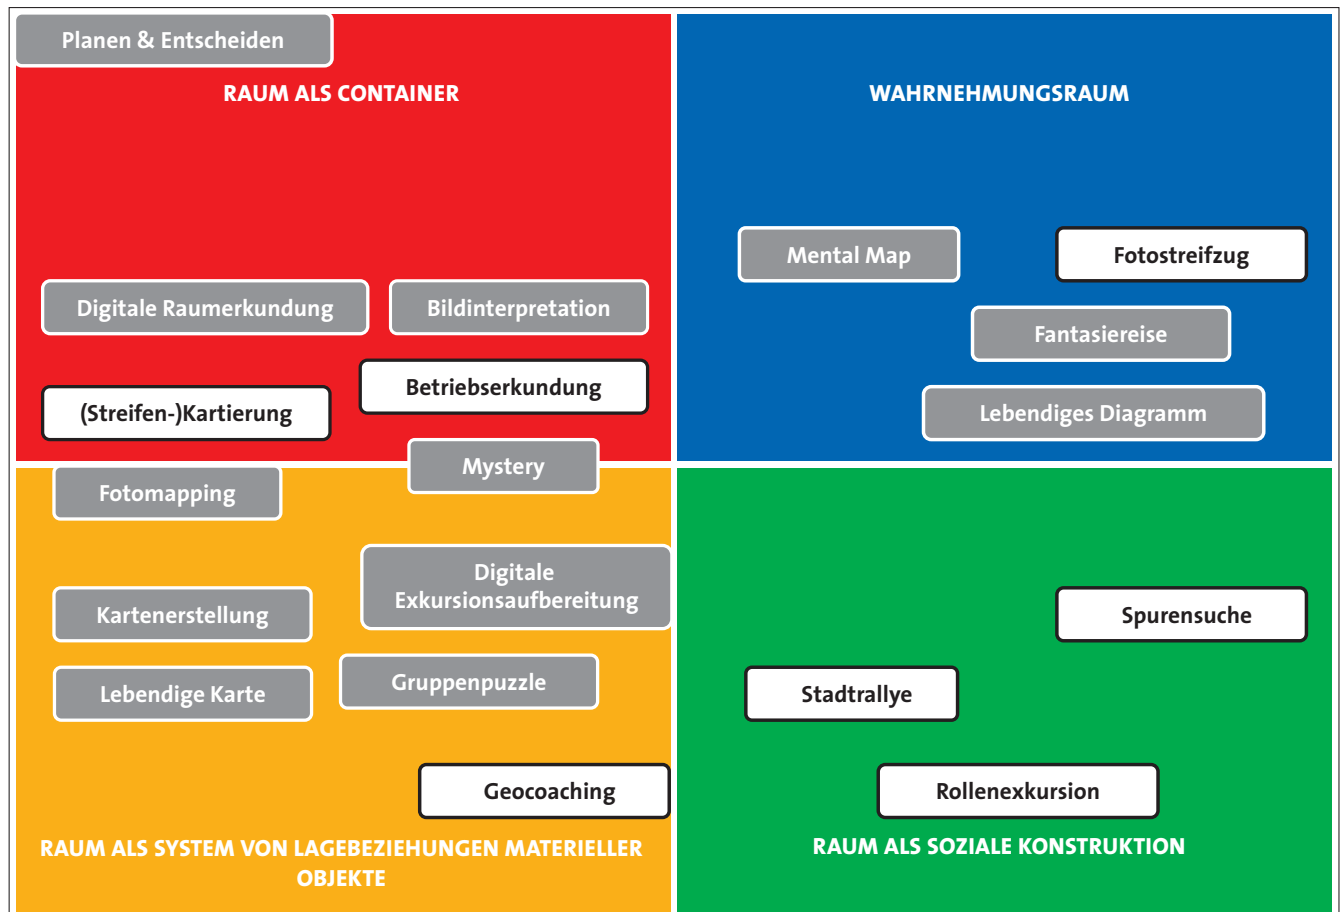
Planen & Entscheiden

RAUM ALS CONTAINER

WAHRNEHMUNGSRAUM

Mental Map

Fotostreifzug

Fantasiereise

Lebendiges Diagramm

Digitale Raumerkundung

Bildinterpretation

Betriebserkundung

(Streifen-)Kartierung

Mystery

Fotomapping

Digitale Exkursionsaufbereitung

Kartenerstellung

Gruppenpuzzle

Lebendige Karte

Geocoaching

Spurensuche

Stadtrallye

Rollenexkursion

RAUM ALS SYSTEM VON LAGEBEZIEHUNGEN MATERIELLER OBJEKTE

RAUM ALS SOZIALE KONSTRUKTION